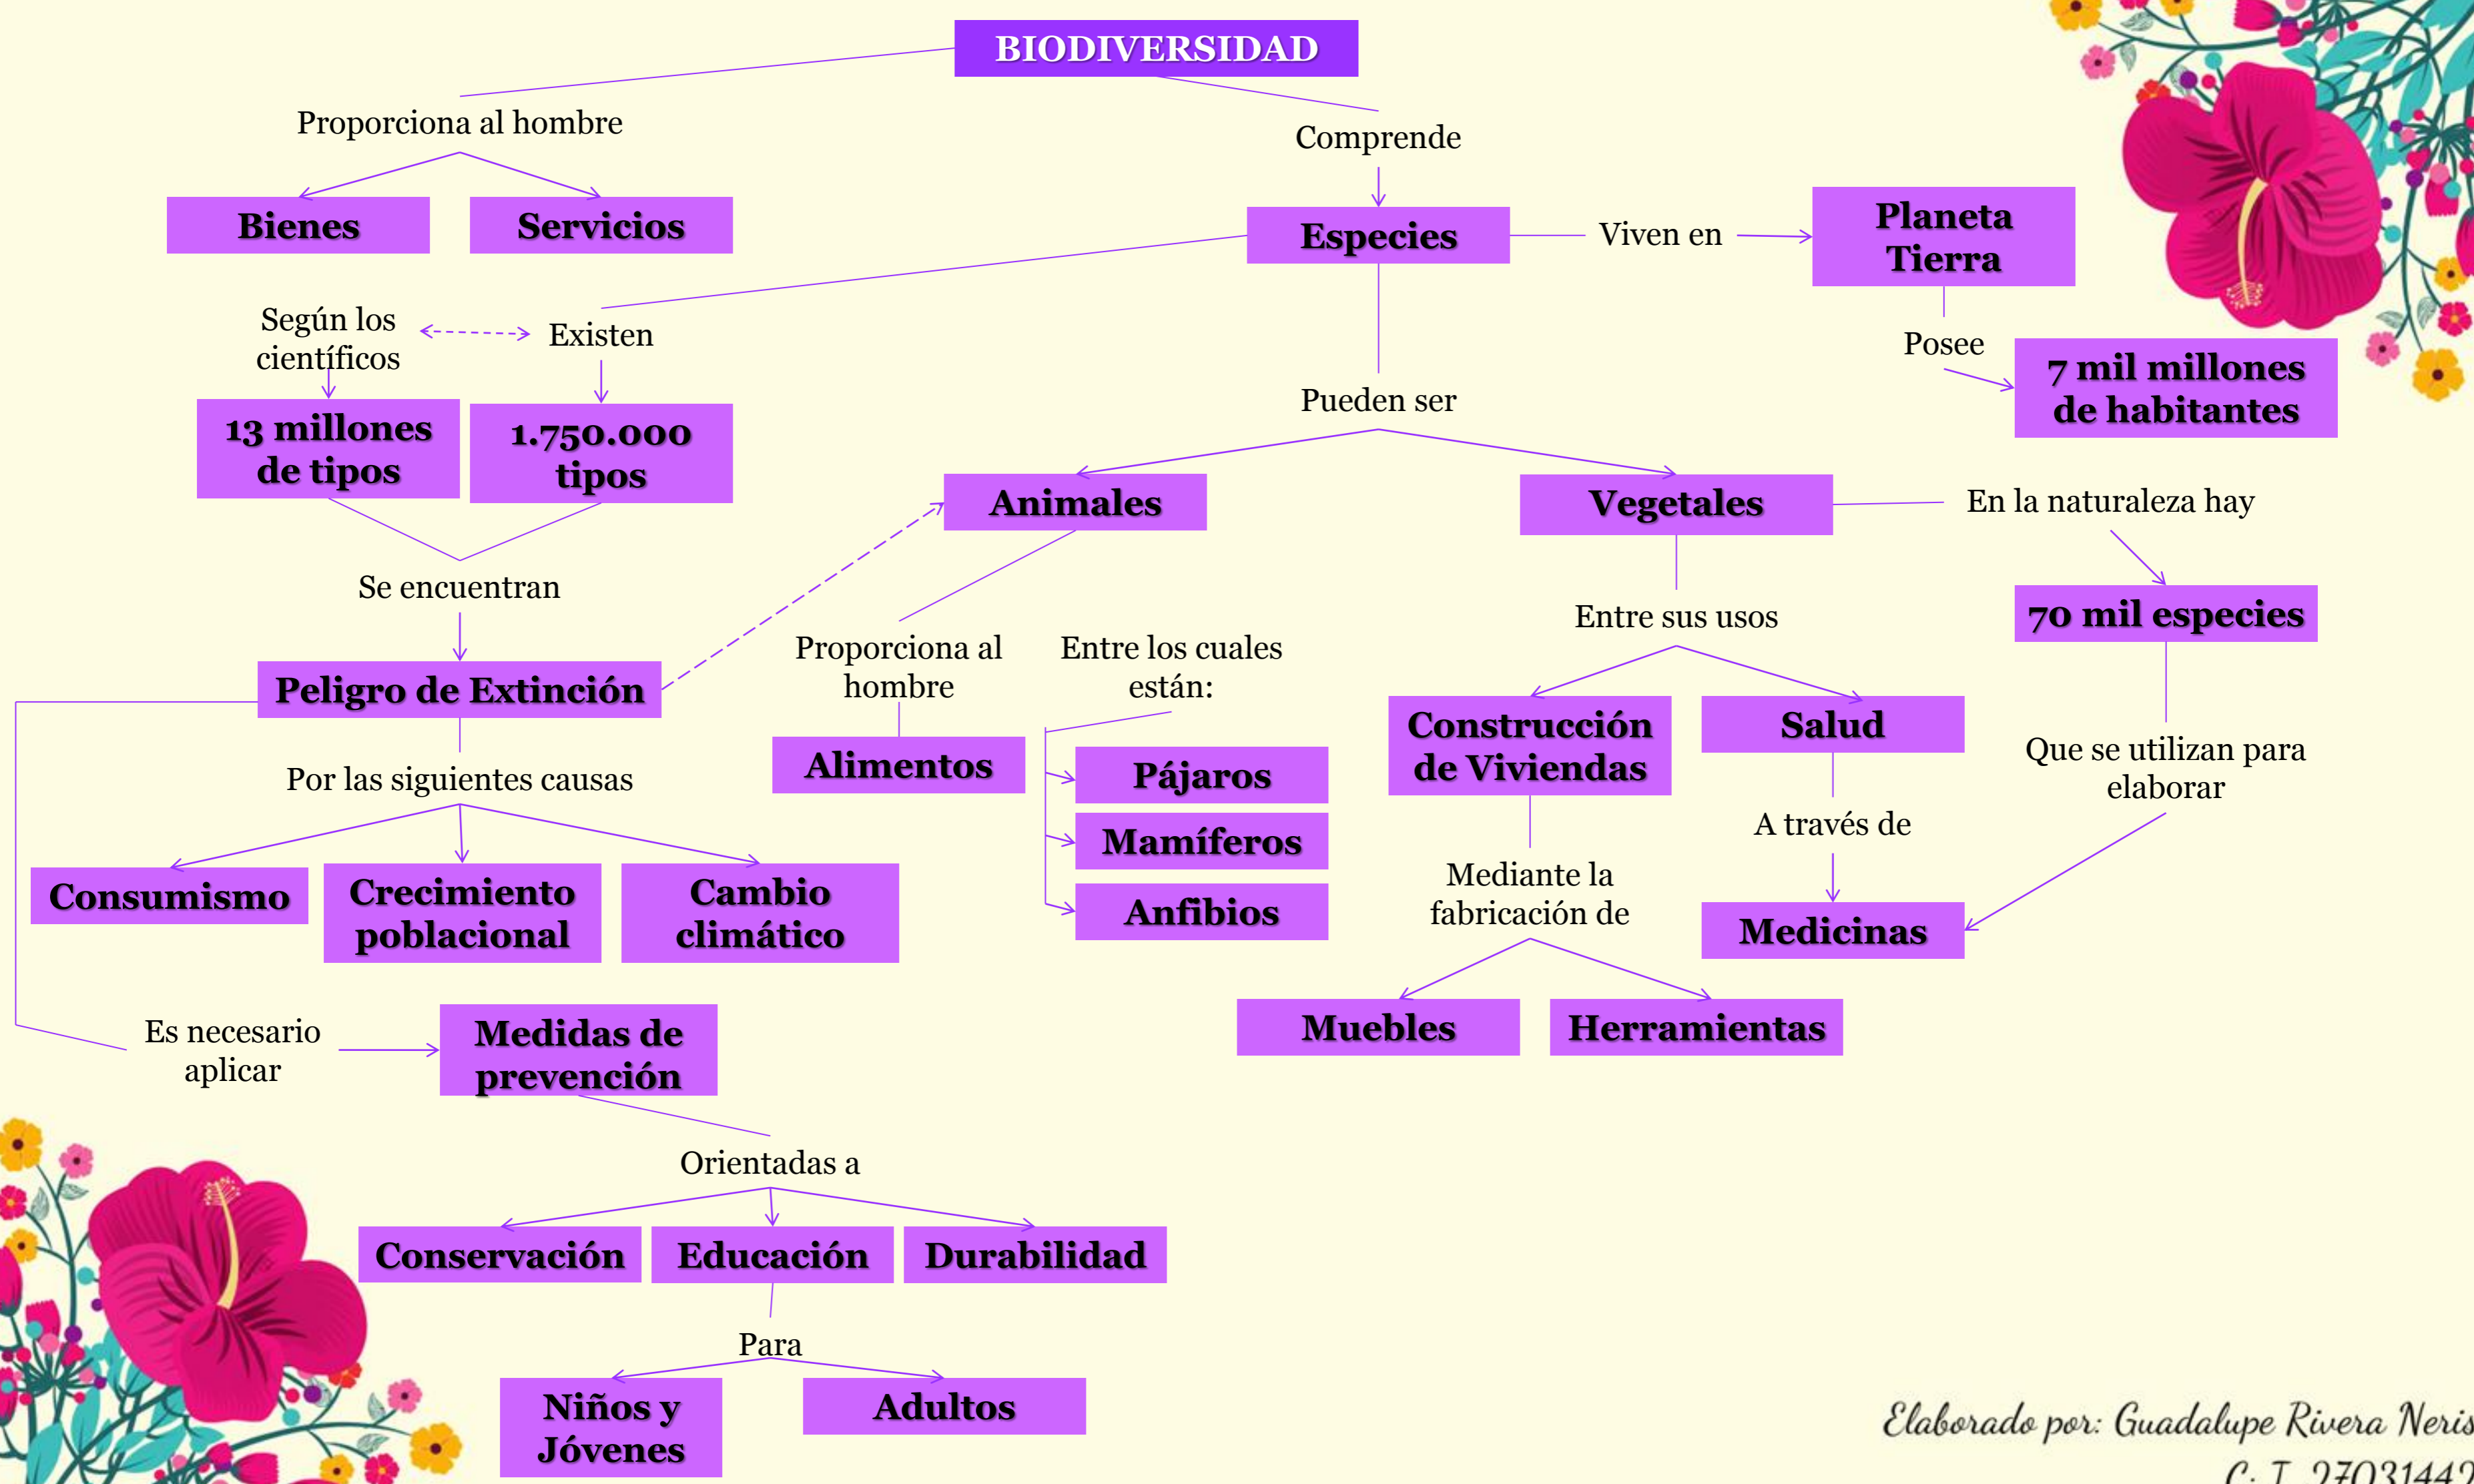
BIODIVERSIDAD

Proporciona al hombre

Bienes

Servicios

Comprende

Especies

Viven en

Planeta Tierra

Posee

7 mil millones de habitantes

Según los científicos

Existen

13 millones de tipos

1.750.000 tipos

Se encuentran

Peligro de Extinción

Pueden ser

Animales

Vegetales

En la naturaleza hay

70 mil especies

Proporciona al hombre

Entre los cuales están:

Alimentos

Pájaros

Mamíferos

Anfibios

Entre sus usos

Construcción de Viviendas

Salud

Que se utilizan para elaborar

A través de

Medicinas

Mediante la fabricación de

Muebles

Herramientas

Por las siguientes causas

Consumismo

Crecimiento poblacional

Cambio climático

Es necesario aplicar

Medidas de prevención

Orientadas a

Conservación

Educación

Durabilidad

Para

Niños y Jóvenes

Adultos

Elaborado por: Guadalupe Rivera Neris
C. I. 2703144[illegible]